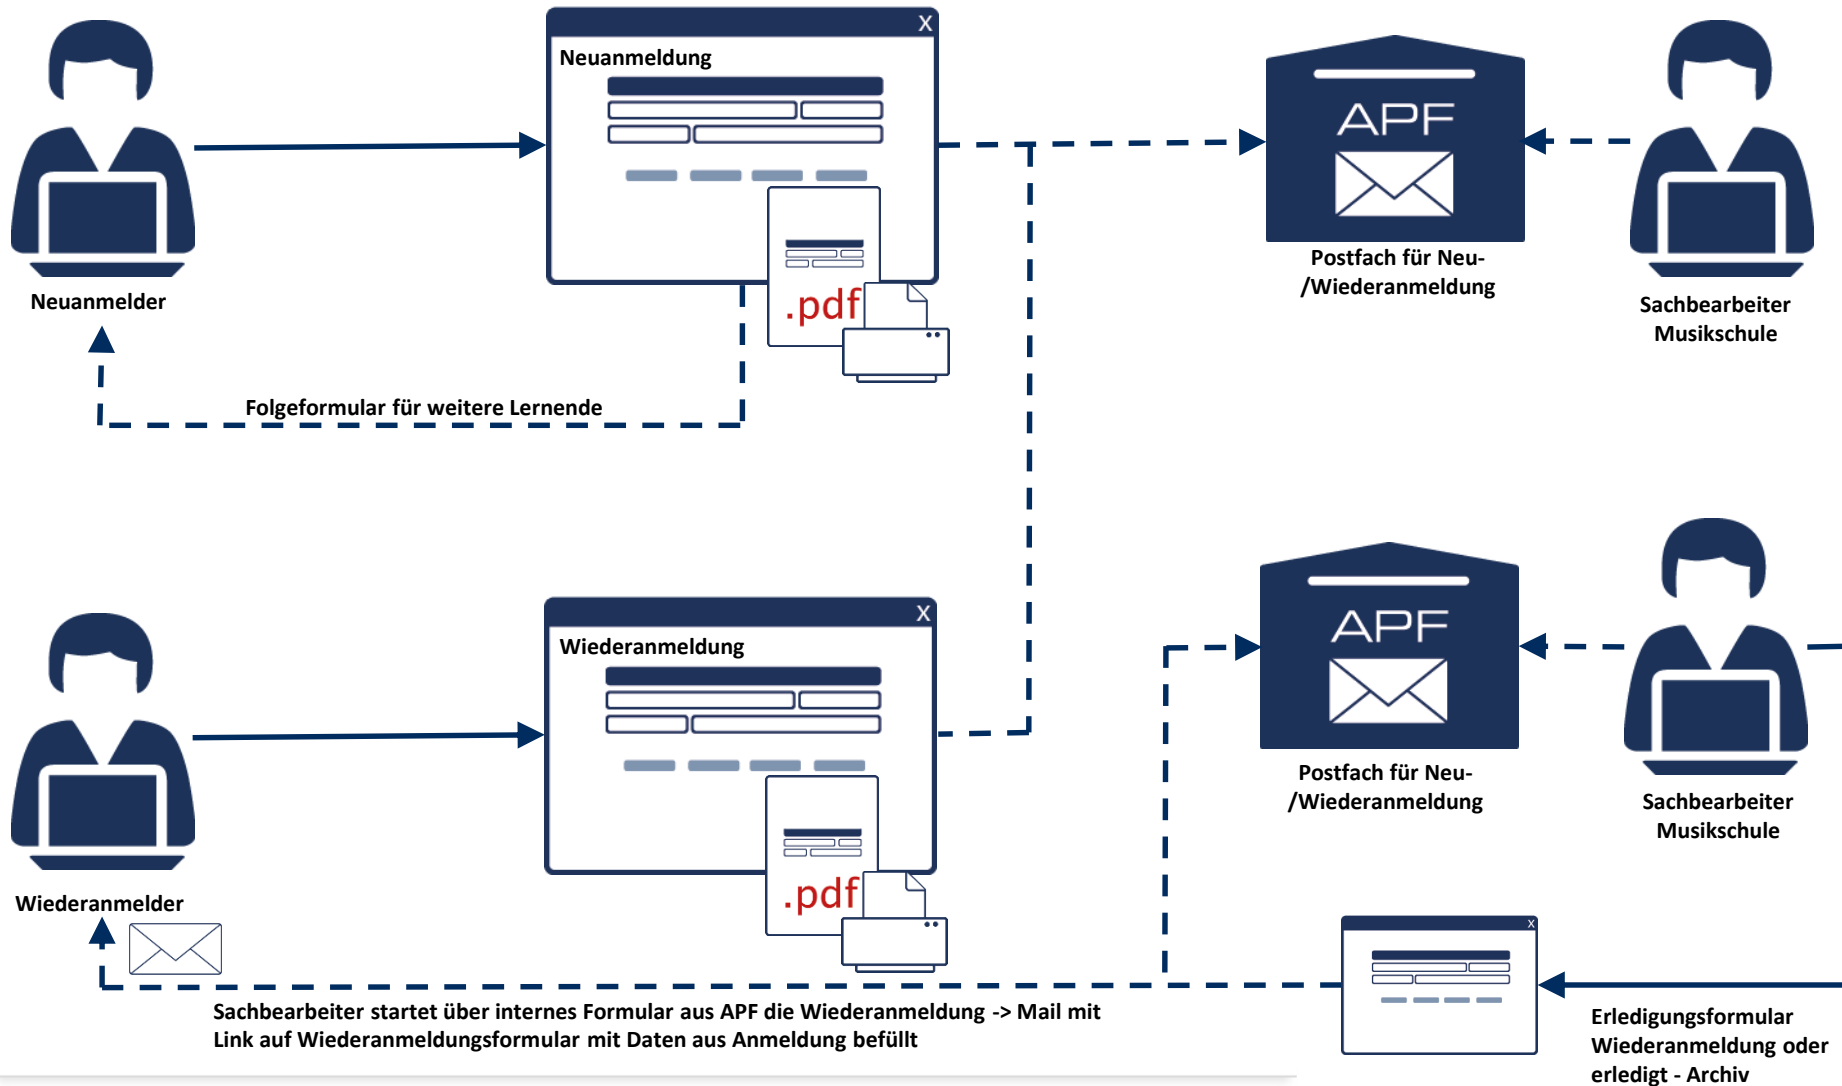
Neuanmeldung

X

.pdf

APF

Postfach für Neu- /Wiederanmeldung

Neuanmelder

Sachbearbeiter Musikschule

Folgeformular für weitere Lernende

X

Wiederanmeldung

.pdf

APF

Postfach für Neu- /Wiederanmeldung

Sachbearbeiter Musikschule

Wiederanmelder

x

Sachbearbeiter startet über internes Formular aus APF die Wiederanmeldung -> Mail mit Link auf Wiederanmeldungsformular mit Daten aus Anmeldung befüllt

Erledigungsformular Wiederanmeldung oder erledigt - Archiv